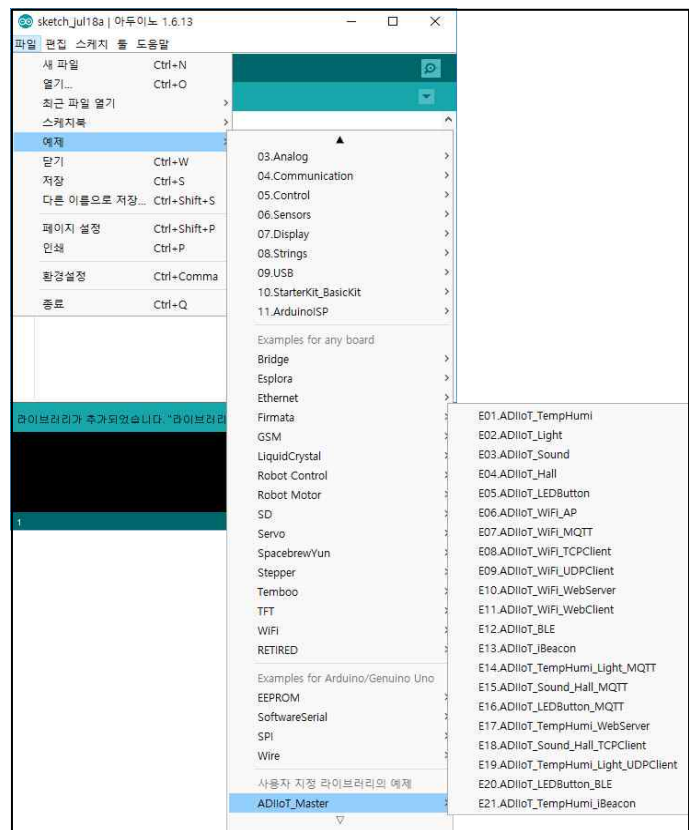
sketch_jul18a | 아두이노 1.6.13

파일 편집 스케치 툴 도움말

새 파일 Ctrl+N
열기... Ctrl+O
최근 파일 열기
스케치북
예제
닫기 Ctrl+W
저장 Ctrl+S
다른 이름으로 저장... Ctrl+Shift+S
페이지 설정 Ctrl+Shift+P
인쇄 Ctrl+P
환경설정 Ctrl+Comma
종료 Ctrl+Q

03.Analog
04.Communication
05.Control
06.Sensors
07.Display
08.Strings
09.USB
10.StarterKit_BasicKit
11.ArduinoISP
Examples for any board
Bridge
Esplora
Ethernet
Firmata
GSM
LiquidCrystal
Robot Control
Robot Motor
SD
Servo
SpacebrewYun
Stepper
Temboo
TFT
WiFi
RETIRED
Examples for Arduino/Genuino Uno
EEPROM
SoftwareSerial
SPI
Wire
사용자 지정 라이브러리의 예제
ADIIoT_Master

라이브러리가 추가되었습니다. "라이브러리

1

E01.ADIIoT_TempHumi
E02.ADIIoT_Light
E03.ADIIoT_Sound
E04.ADIIoT_Hall
E05.ADIIoT_LEDButton
E06.ADIIoT_WiFi_AP
E07.ADIIoT_WiFi_MQTT
E08.ADIIoT_WiFi_TCPClient
E09.ADIIoT_WiFi_UDPClient
E10.ADIIoT_WiFi_WebServer
E11.ADIIoT_WiFi_WebClient
E12.ADIIoT_BLE
E13.ADIIoT_iBeacon
E14.ADIIoT_TempHumi_Light_MQTT
E15.ADIIoT_Sound_Hall_MQTT
E16.ADIIoT_LEDButton_MQTT
E17.ADIIoT_TempHumi_WebServer
E18.ADIIoT_Sound_Hall_TCPClient
E19.ADIIoT_TempHumi_Light_UDPClient
E20.ADIIoT_LEDButton_BLE
E21.ADIIoT_TempHumi_iBeacon